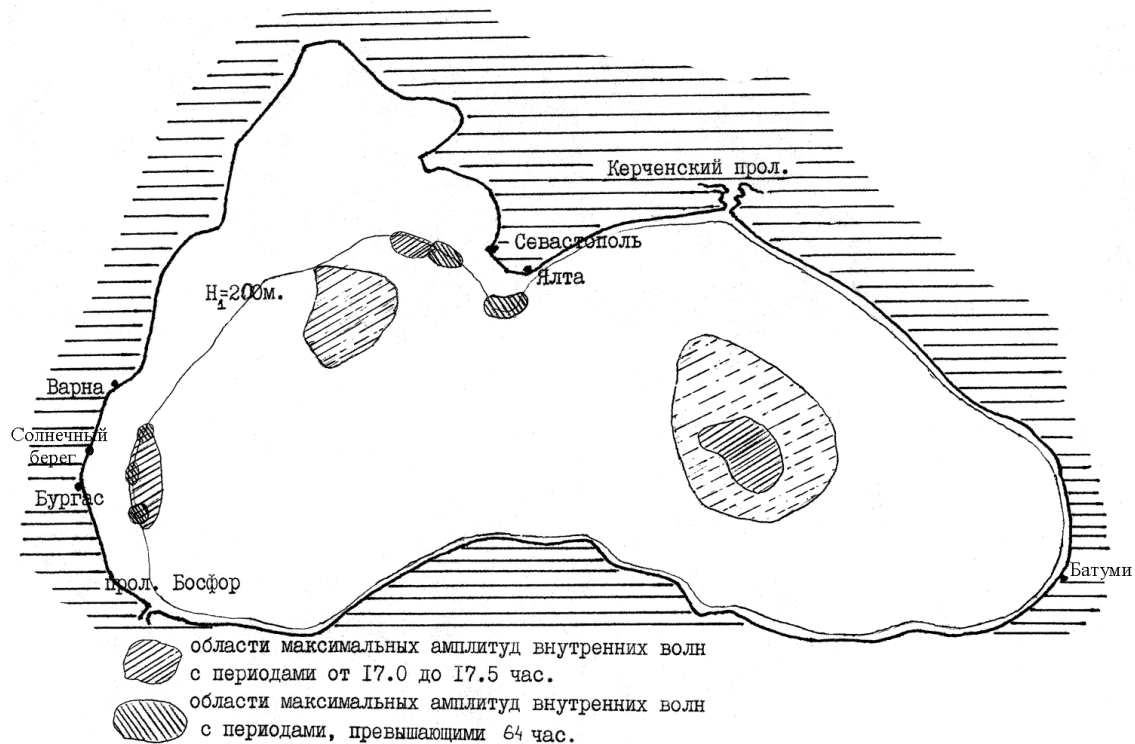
Керченский прол.

Севастополь

Ялта

$H_1$=200м.

Варна

Солнечный берег

Бургас

прол. Босфор

Батуми

области максимальных амплитуд внутренних волн с периодами от I7.0 до I7.5 час.

области максимальных амплитуд внутренних волн с периодами, превышающими 64 час.